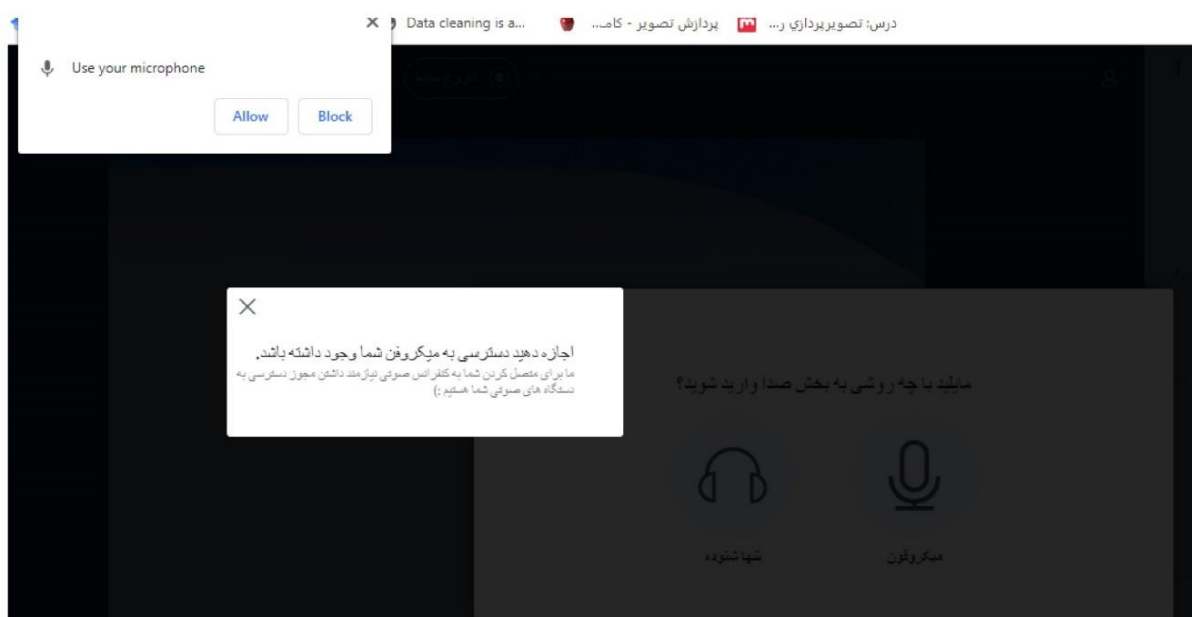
درس: تصویرپردازي ر... پردازش تصویر - کام... Data cleaning is a...

Use your microphone

Allow Block

اجازه دهید دسترسی به میکروفن شما وجود داشته باشد.
ما برای متصل کردن شما به کنفرانس صوتی نیازمند داشتن مجوز دسترسی به دستگاه های صوتی شما هستیم :)

مایلید با چه روشی به بخش صدا وارد شوید؟

میکروفون

تنها شنونده